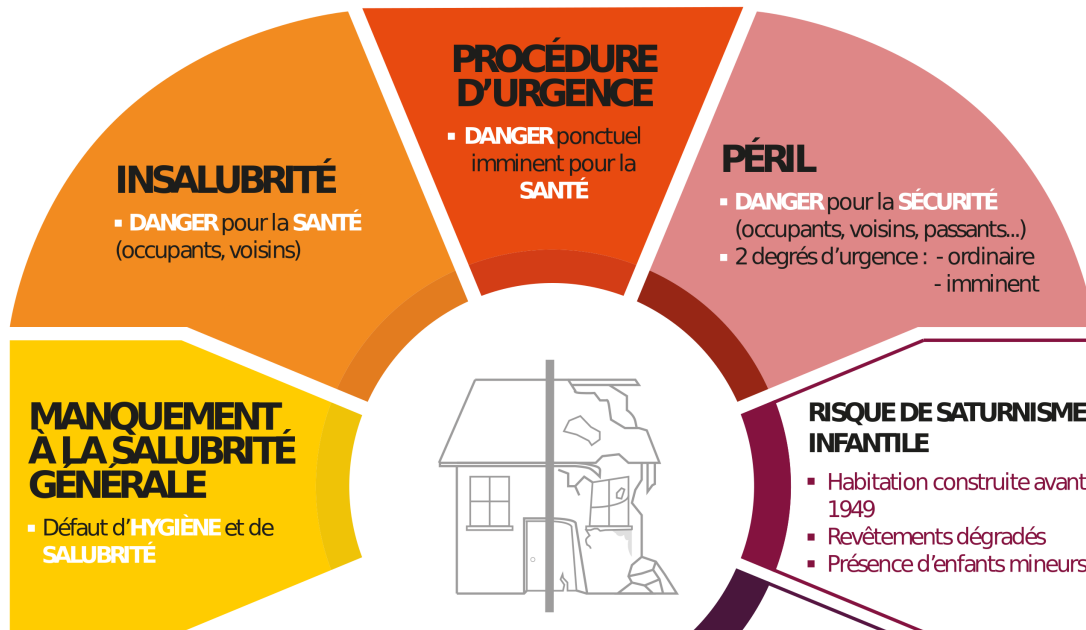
PROCÉDURE D'URGENCE

▪ DANGER ponctuel imminent pour la SANTÉ

INSALUBRITÉ

▪ DANGER pour la SANTÉ (occupants, voisins)

PÉRIL

▪ DANGER pour la SÉCURITÉ (occupants, voisins, passants...)
▪ 2 degrés d'urgence : - ordinaire
- imminent

MANQUEMENT À LA SALUBRITÉ GÉNÉRALE

▪ Défaut d'HYGIÈNE et de SALUBRITÉ

RISQUE DE SATURNISME INFANTILE

▪ Habitation construite avant 1949
▪ Revêtements dégradés
▪ Présence d'enfants mineurs